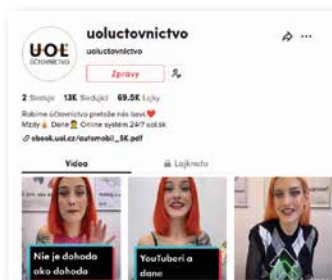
UOL
ÚČTOVNÍCTVO

uoluctovnictvo

uoluctovnictvo

Zprávy

2 Sleduje 13K Sledující 69.5K Lajky

Robíme účtovníctvo preto že nás baví ❤️
Mzdy💰 Dane👨 Online systém 24/7 uol.sk

ebook.uol.cz/automobil_SK.pdf

Videa

Lajknuto

Nie je dohoda ako dohoda

YouTuberi a dane